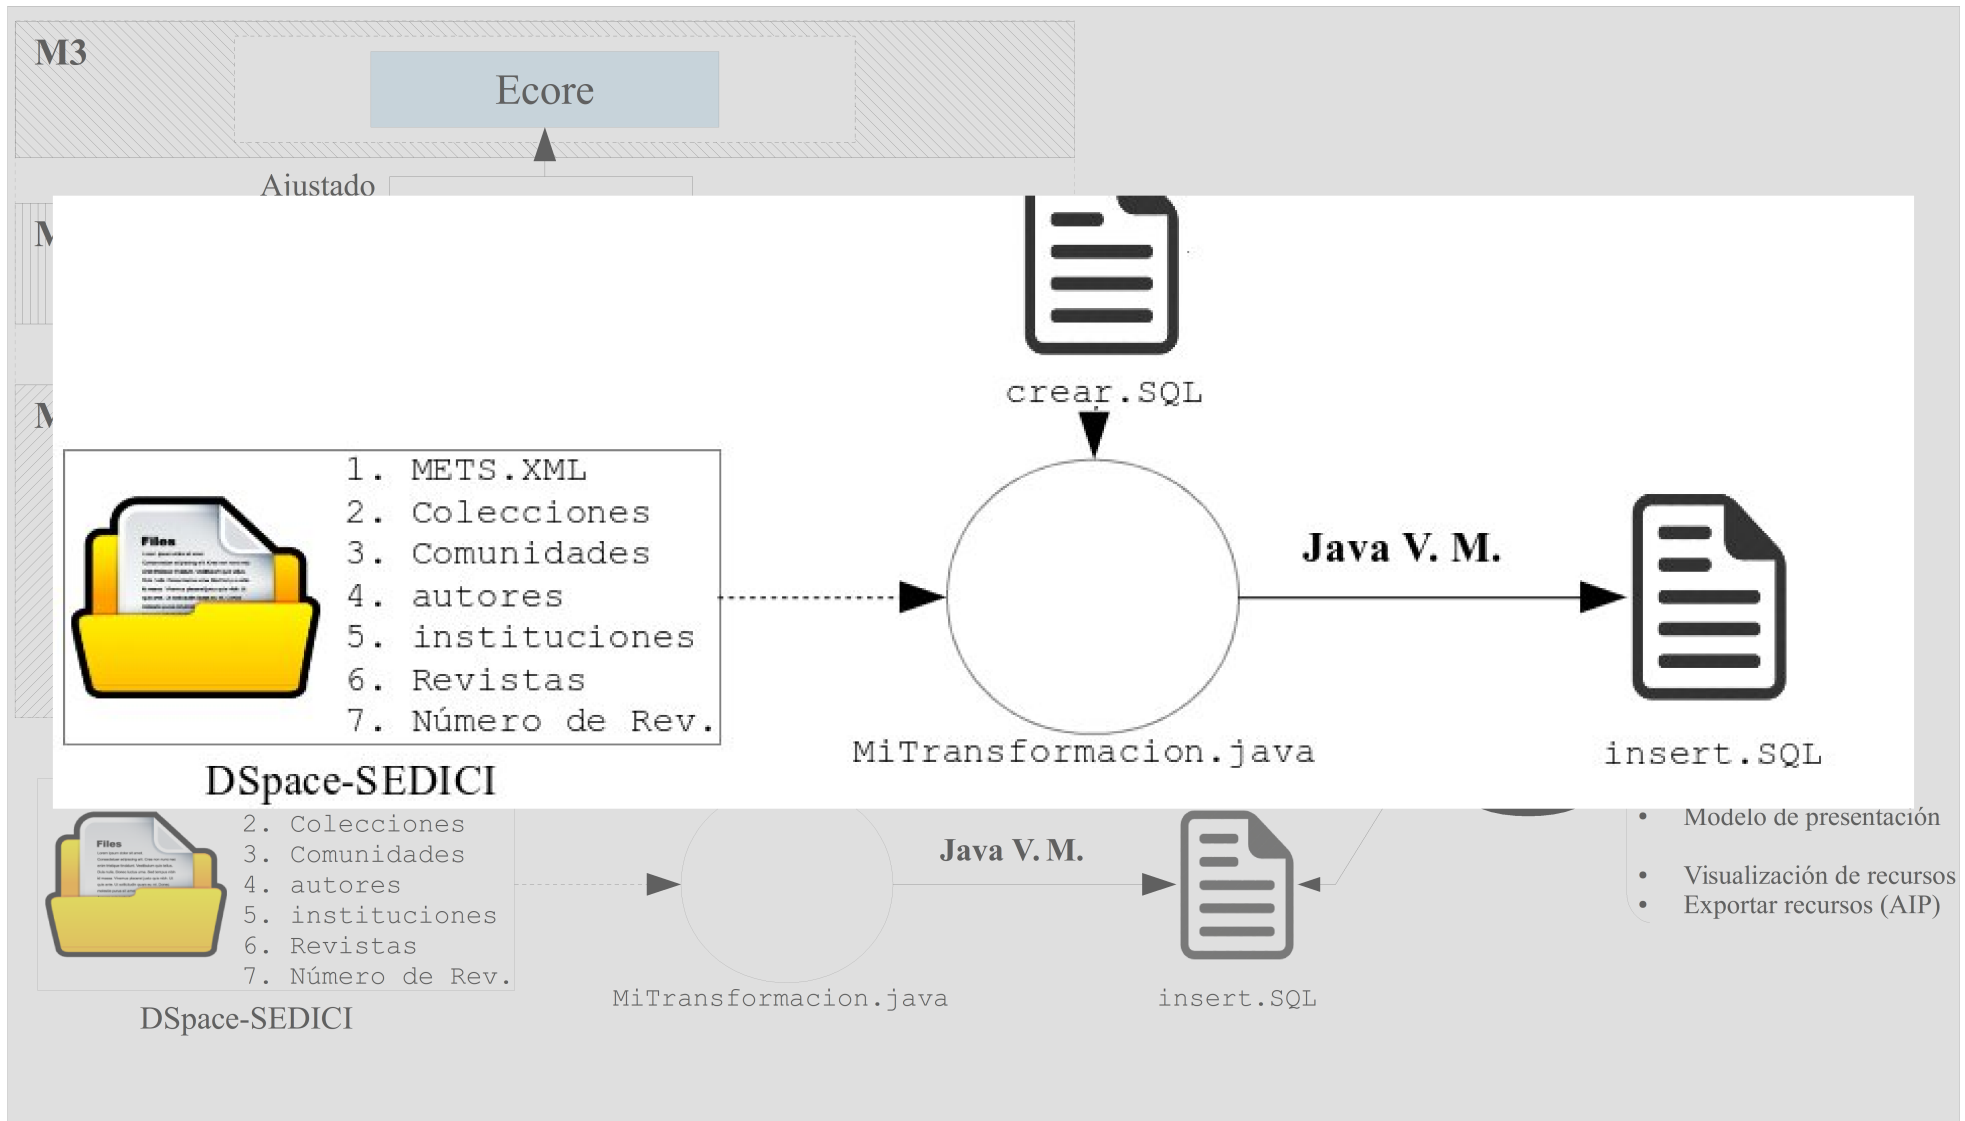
M3

Ecore

Ajustado

crear.SQL

Files

1. METS.XML
2. Colecciones
3. Comunidades
4. autores
5. instituciones
6. Revistas
7. Número de Rev.

DSpace-SEDICI

Java V. M.

MiTransformacion.java

insert.SQL

Files

2. Colecciones
3. Comunidades
4. autores
5. instituciones
6. Revistas
7. Número de Rev.

DSpace-SEDICI

Java V. M.

MiTransformacion.java

insert.SQL

• Modelo de presentación
• Visualización de recursos
• Exportar recursos (AIP)